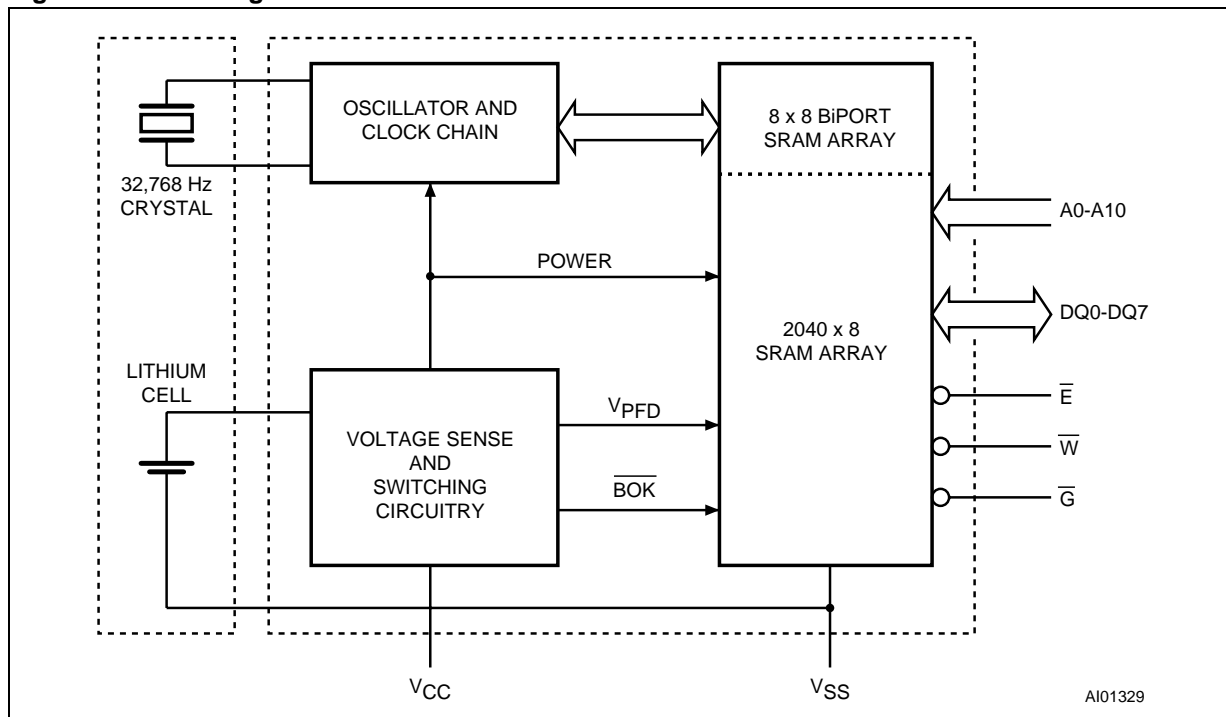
OSCILLATOR AND CLOCK CHAIN

8 x 8 BiPORT SRAM ARRAY

32,768 Hz CRYSTAL

A0-A10

POWER

DQ0-DQ7

2040 x 8 SRAM ARRAY

LITHIUM CELL

$V_{PFD}$

$\overline{E}$

VOLTAGE SENSE AND SWITCHING CIRCUITRY

$\overline{W}$

$\overline{BOK}$

$\overline{G}$

$V_{CC}$

$V_{SS}$

AI01329